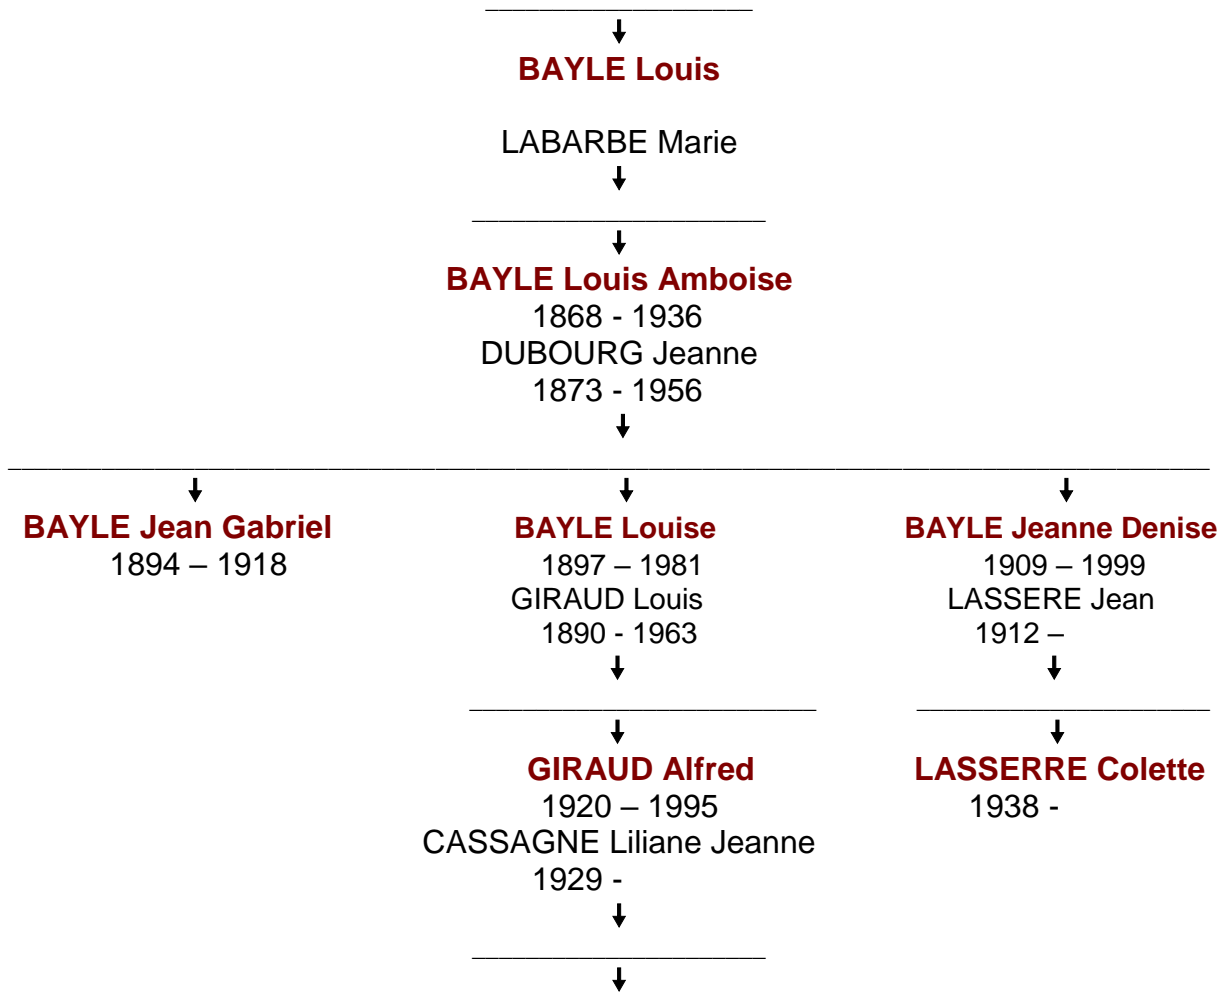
BAYLE Louis

LABARBE Marie

BAYLE Louis Amboise
1868 - 1936
DUBOURG Jeanne
1873 - 1956

BAYLE Jean Gabriel
1894 – 1918

BAYLE Louise
1897 – 1981
GIRAUD Louis
1890 - 1963

GIRAUD Alfred
1920 – 1995
CASSAGNE Liliane Jeanne
1929 -

BAYLE Jeanne Denise
1909 – 1999
LASSERE Jean
1912 –

LASSERRE Colette
1938 -